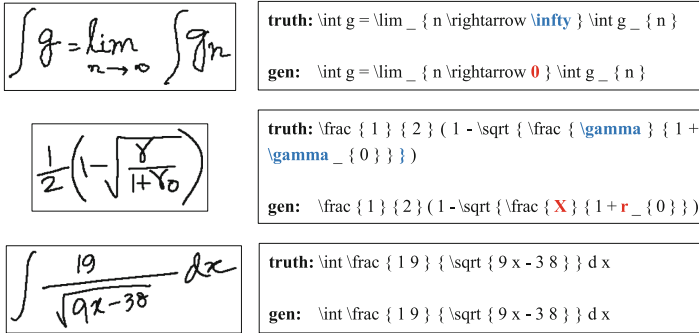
$\int g = \lim_{n \to \infty} \int g_n$

**truth:** \int g = \lim _ { n \rightarrow \infty } \int g _ { n }

**gen:** \int g = \lim _ { n \rightarrow 0 } \int g _ { n }

$\frac{1}{2}\left(1-\sqrt{\frac{\gamma}{1+\gamma_0}}\right)$

**truth:** \frac { 1 } { 2 } ( 1 - \sqrt { \frac { \gamma } { 1 + \gamma _ { 0 } } } )

**gen:** \frac { 1 } { 2 } ( 1 - \sqrt { \frac { X } { 1 + r _ { 0 } } )

$\int \frac{19}{\sqrt{9x-38}} dx$

**truth:** \int \frac { 1 9 } { \sqrt { 9 x - 3 8 } } d x

**gen:** \int \frac { 1 9 } { \sqrt { 9 x - 3 8 } } d x